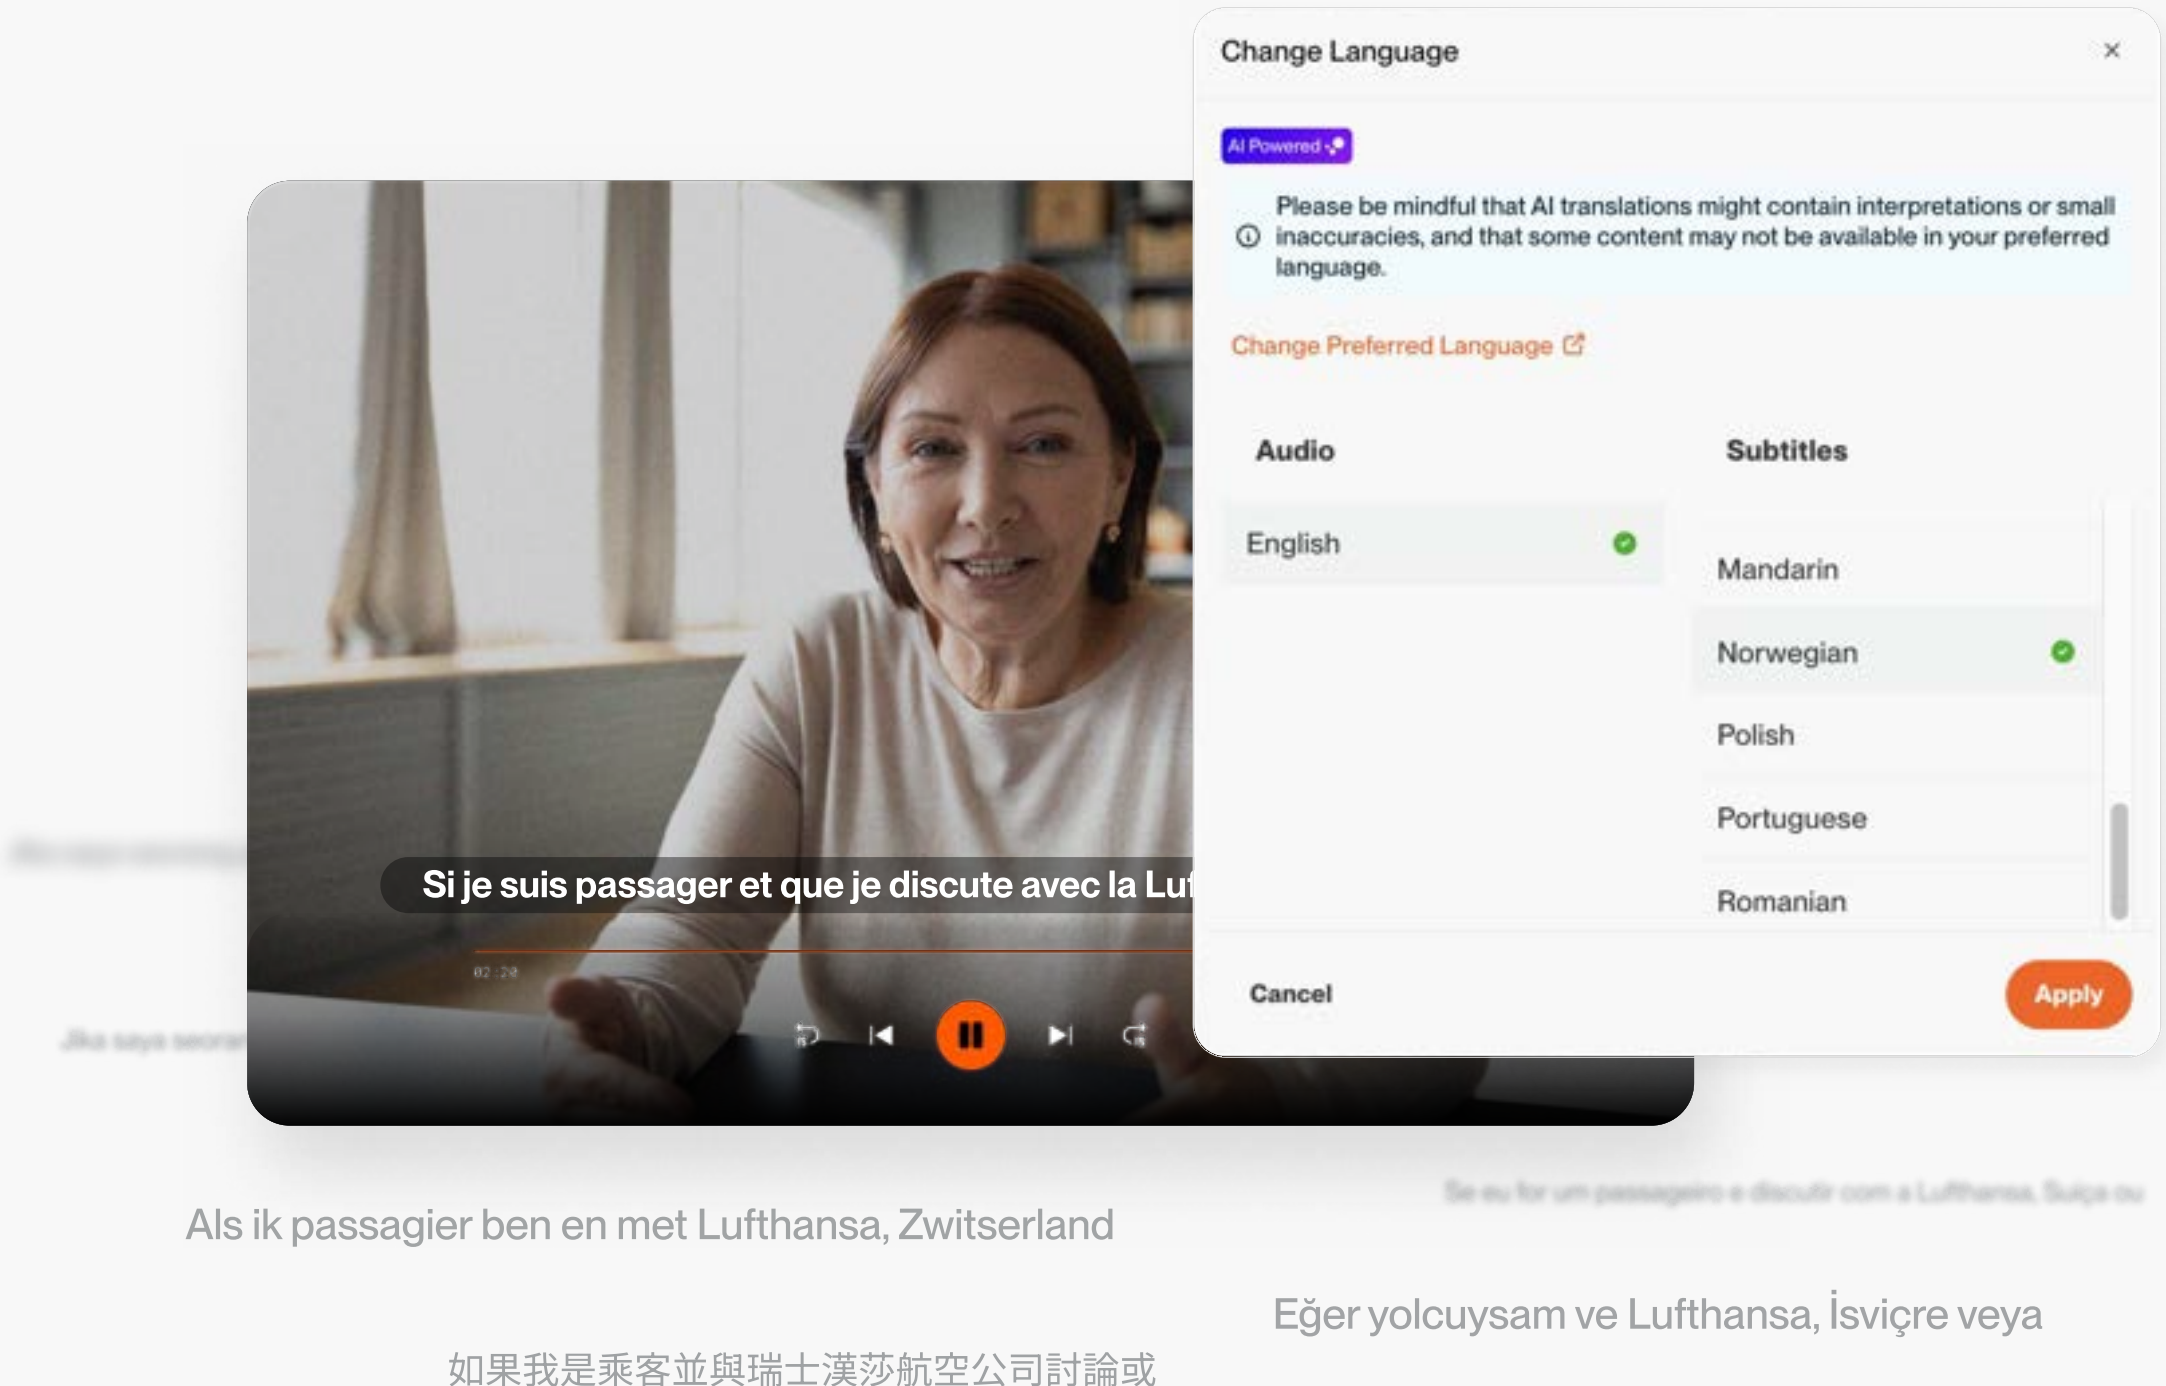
Change Language

×

AI Powered

Please be mindful that AI translations might contain interpretations or small inaccuracies, and that some content may not be available in your preferred language.

Change Preferred Language

Audio

Subtitles

English

Mandarin

Norwegian

Polish

Portuguese

Romanian

Cancel

Apply

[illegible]

Si je suis passager et que je discute avec la Lu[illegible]

02:20

Jika saya seora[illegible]

Se eu for um passageiro e discutir com a Lufthansa, Suíça ou

Als ik passagier ben en met Lufthansa, Zwitserland

Eğer yolcuysam ve Lufthansa, İsviçre veya

如果我是乘客並與瑞士漢莎航空公司討論或